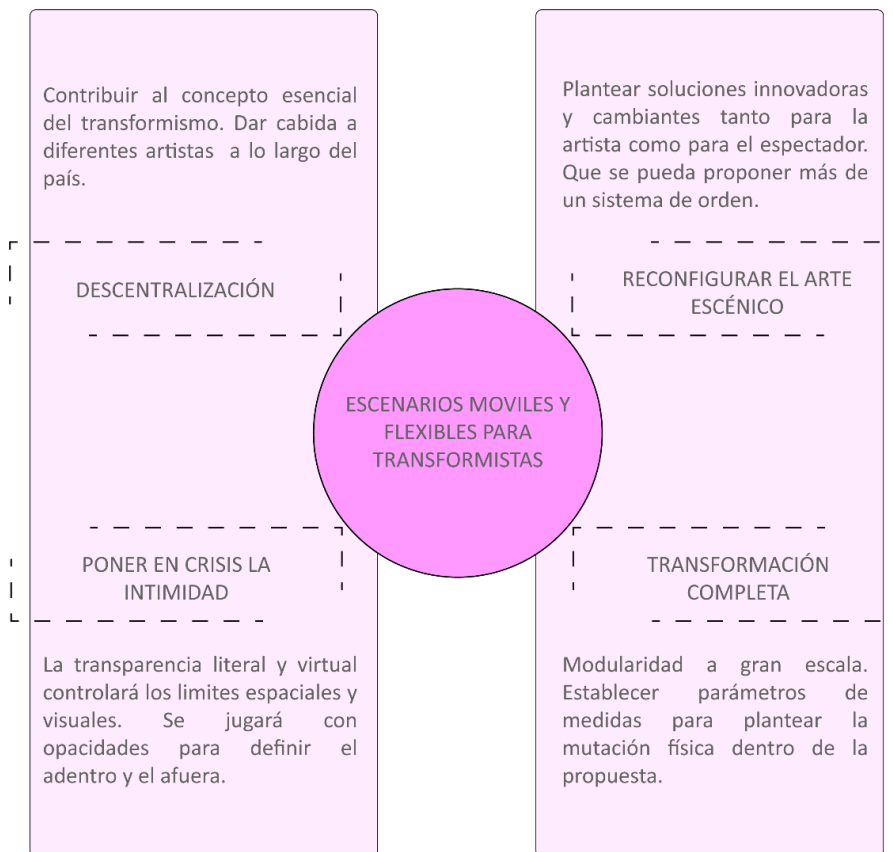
Contribuir al concepto esencial del transformismo. Dar cabida a diferentes artistas a lo largo del país.

DESCENTRALIZACIÓN

Plantear soluciones innovadoras y cambiantes tanto para la artista como para el espectador. Que se pueda proponer más de un sistema de orden.

RECONFIGURAR EL ARTE ESCÉNICO

ESCENARIOS MOVILES Y FLEXIBLES PARA TRANSFORMISTAS

PONER EN CRISIS LA INTIMIDAD

La transparencia literal y virtual controlará los limites espaciales y visuales. Se jugará con opacidades para definir el adentro y el afuera.

TRANSFORMACIÓN COMPLETA

Modularidad a gran escala. Establecer parámetros de medidas para plantear la mutación física dentro de la propuesta.